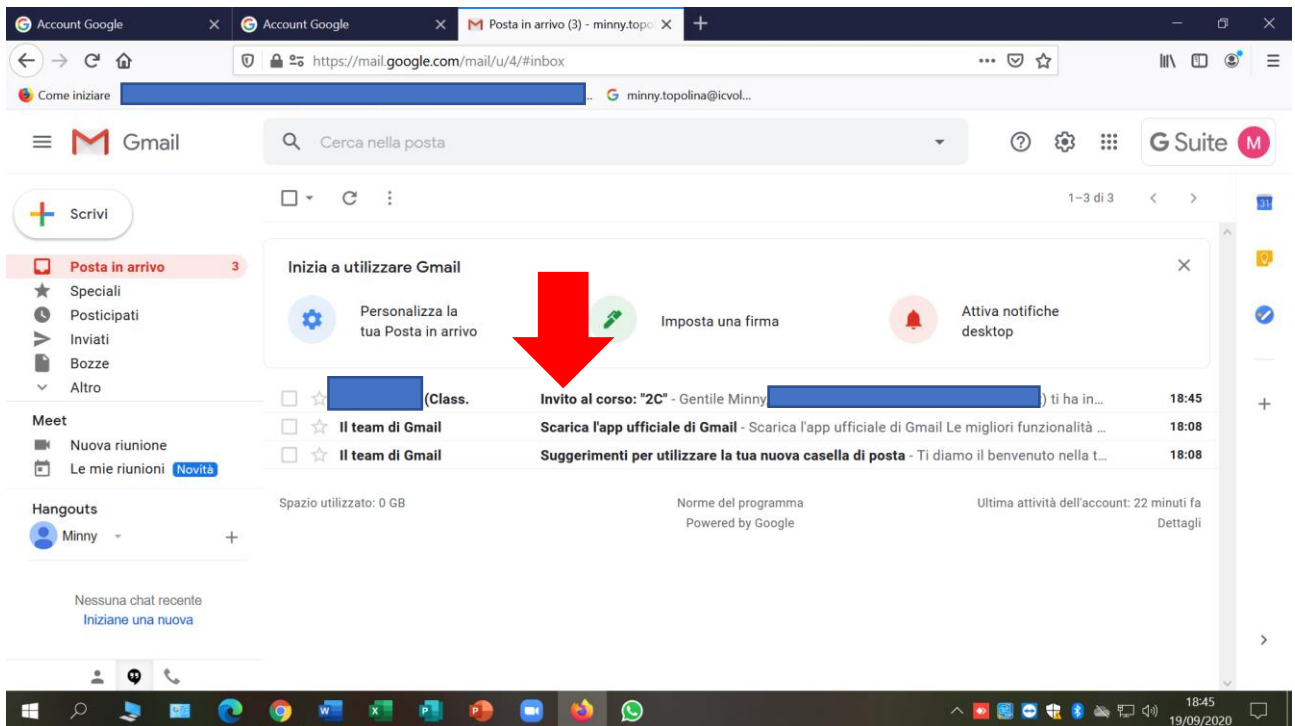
Account Google
Account Google
Posta in arrivo (3) - minny.topo

https://mail.google.com/mail/u/4/#inbox

Come iniziare
minny.topolina@icvol...

Gmail
Cerca nella posta
G Suite
M

Scrivi
Posta in arrivo 3
Speciali
Posticipati
Inviati
Bozze
Altro

Meet
Nuova riunione
Le mie riunioni Novità

Hangouts
Minny

Nessuna chat recente
Iniziane una nuova

1–3 di 3

Inizia a utilizzare Gmail
Personalizza la tua Posta in arrivo
Imposta una firma
Attiva notifiche desktop

(Class. Invito al corso: "2C" - Gentile Minny ) ti ha in... 18:45
Il team di Gmail Scarica l'app ufficiale di Gmail - Scarica l'app ufficiale di Gmail Le migliori funzionalità ... 18:08
Il team di Gmail Suggerimenti per utilizzare la tua nuova casella di posta - Ti diamo il benvenuto nella t... 18:08

Spazio utilizzato: 0 GB
Norme del programma
Powered by Google
Ultima attività dell'account: 22 minuti fa
Dettagli

18:45
19/09/2020